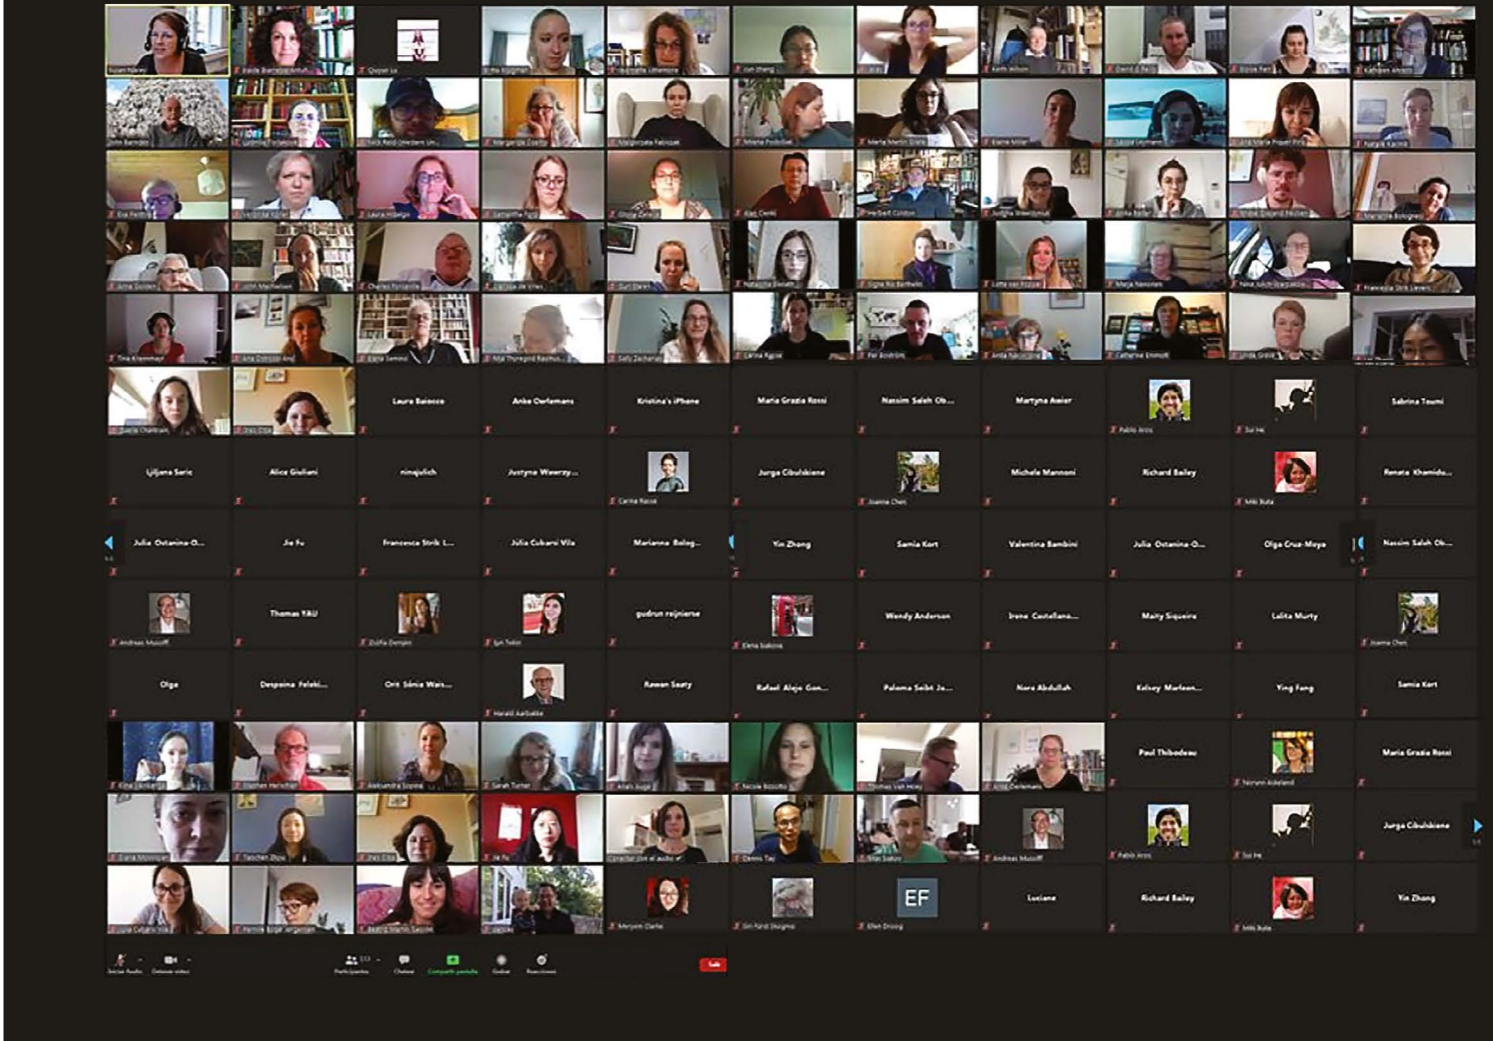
Laura Baiocco
Anke Oerlemans
Kristina's iPhone
Maria Grazia Rossi
Nassim Saleh Ob...
Martyna Awier
Pablo Aros
Sui He
Sabrina Toumi

Ljiljana Saric
Alice Giuliani
ninajulich
Justyna Wawrzy...
Carina Rasse
Jurga Cibulskiene
Joanne Chen
Michele Mannoni
Richard Bailey
Miki Bula
Renata Khamidu...

Julia Ostanina-O...
Jie Fu
Francesca Strik L...
Julia Cubarsi Vila
Marianna Bolog...
Yin Zhong
Samia Kort
Valentina Bambini
Julia Ostanina-O...
Olga Cruz-Moya
Nassim Saleh Ob...

Andreas Musolff
Thomas YAU
Zsófia Demjén
Ilyn Tellez
gudrun reijnierse
Elena Isakova
Wendy Anderson
Irene Castellano...
Maity Siqueira
Lalita Murty
Joanne Chen

Olga
Despoina Feleki...
Orit Sônia Wais...
Harald Aarbakke
Rawan Saaty
Rafael Alejo Gon...
Paloma Seibt Je...
Nora Abdullah
Kelsey Marleon...
Ying Fang
Samia Kort

Paul Thibodeau
Nirvana Adeland
Maria Grazia Rossi

Andreas Musolff
Pablo Aros
Sui He
Jurga Cibulskiene

Meryem Darlie
EF
Ellen Droog
Luciane
Richard Bailey
Miki Bula
Yin Zhong

Iniciar Audio
Detener video
Participantes
Chatear
Compartir pantalla
Grabar
Reacciones
Salir